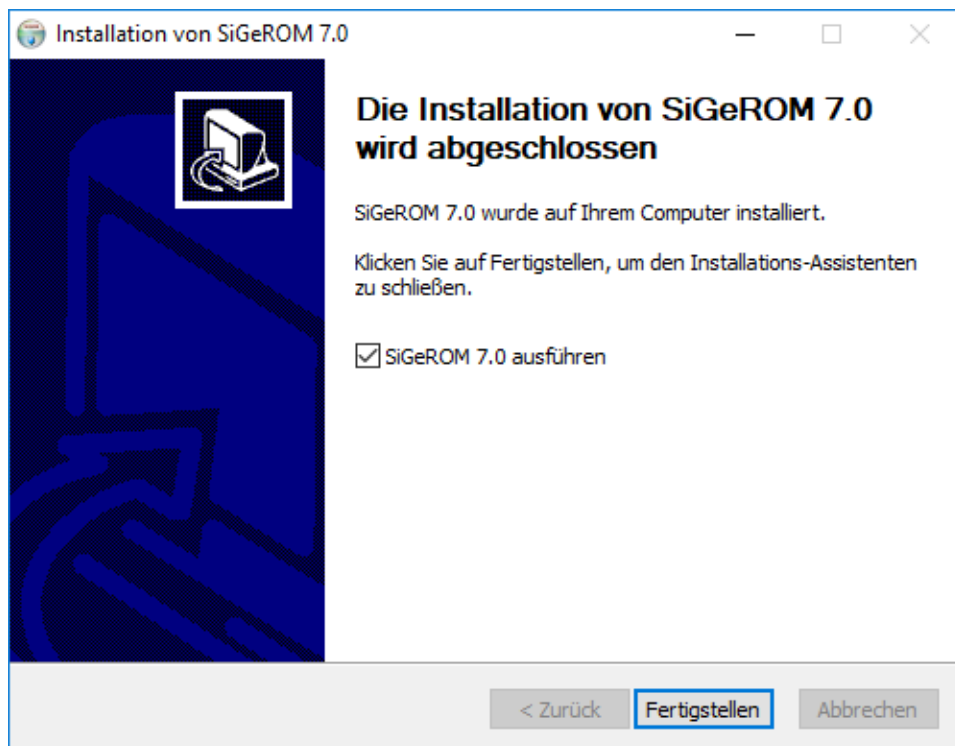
Installation von SiGeROM 7.0

Die Installation von SiGeROM 7.0 wird abgeschlossen

SiGeROM 7.0 wurde auf Ihrem Computer installiert.

Klicken Sie auf Fertigstellen, um den Installations-Assistenten zu schließen.

☑ SiGeROM 7.0 ausführen

< Zurück | Fertigstellen | Abbrechen